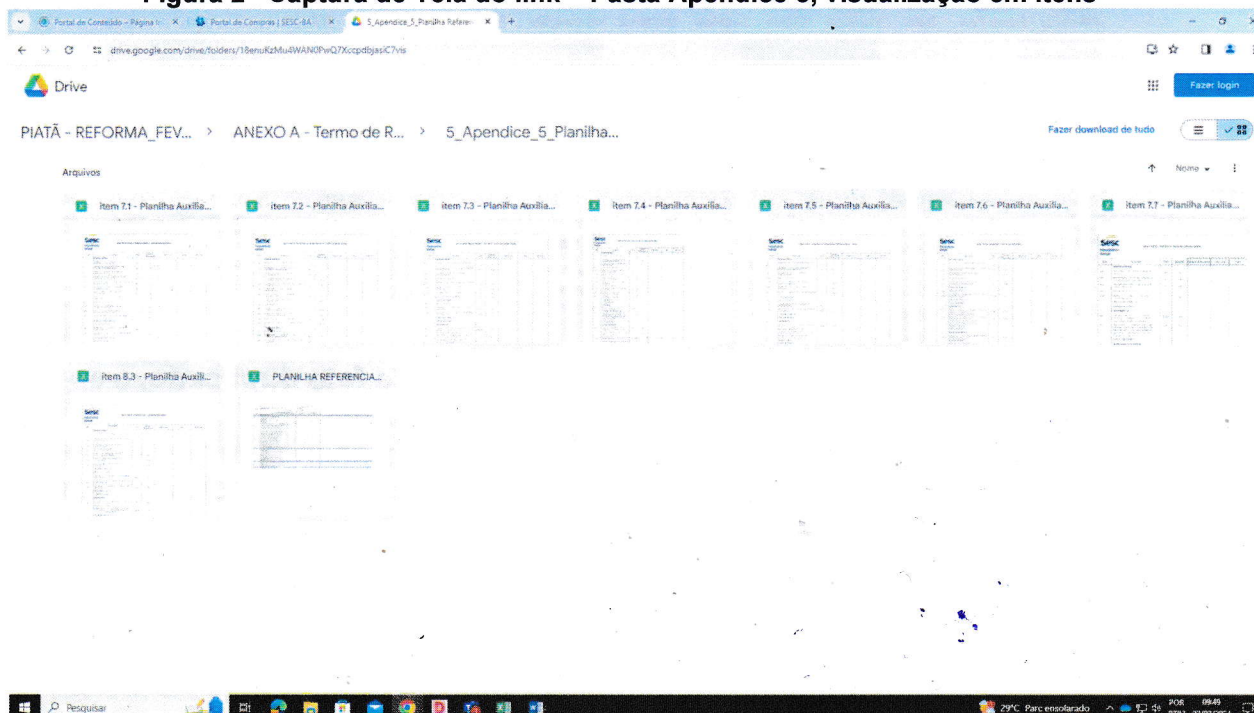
Figura 2 - Captura de Tela do link - Pasta Apendice 5, visualização em ítens

Portal de Conteúdo - Página ... | Portal de Compras | SESC-BA | 5_Apendice_5_Planilha Referen... | +

drive.google.com/drive/folders/18enuKzMu4WAN0PwQ7XccpdbjasiC7vis

Drive

Fazer login

PIATÃ - REFORMA_FEV... > ANEXO A - Termo de R... > 5_Apendice_5_Planilha...

Fazer download de tudo

Arquivos

Nome

item 7.1 - Planilha Auxilia...

item 7.2 - Planilha Auxilia...

item 7.3 - Planilha Auxilia...

item 7.4 - Planilha Auxilia...

item 7.5 - Planilha Auxilia...

item 7.6 - Planilha Auxilia...

item 7.7 - Planilha Auxilia...

item 8.3 - Planilha Auxili...

PLANILHA REFERENCIA...

Pesquisar

29°C Parc ensolarado

POR 09:49